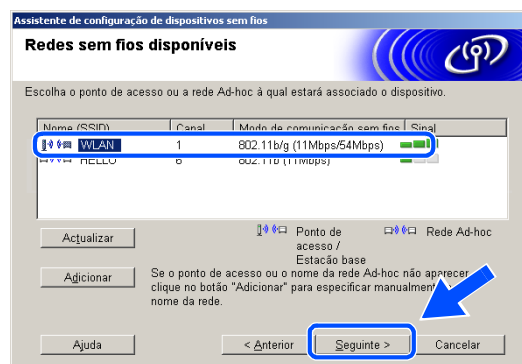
Assistente de configuração de dispositivos sem fios

Redes sem fios disponíveis

Escolha o ponto de acesso ou a rede Ad-hoc à qual estará associado o dispositivo.

| Nome (SSID) | Canal | Modo de comunicação sem fios | Sinal |
|---|---|---|---|
| WLAN | 1 | 802.11b/g (11Mbps/54Mbps) | |
| HELLO | 6 | 802.11b (11Mbps) | |

Actualizar

Ponto de acesso / Estação base

Rede Ad-hoc

Adicionar

Se o ponto de acesso ou o nome da rede Ad-hoc não aparecer clique no botão "Adicionar" para especificar manualment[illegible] nome da rede.

Ajuda

< Anterior

Seguinte >

Cancelar